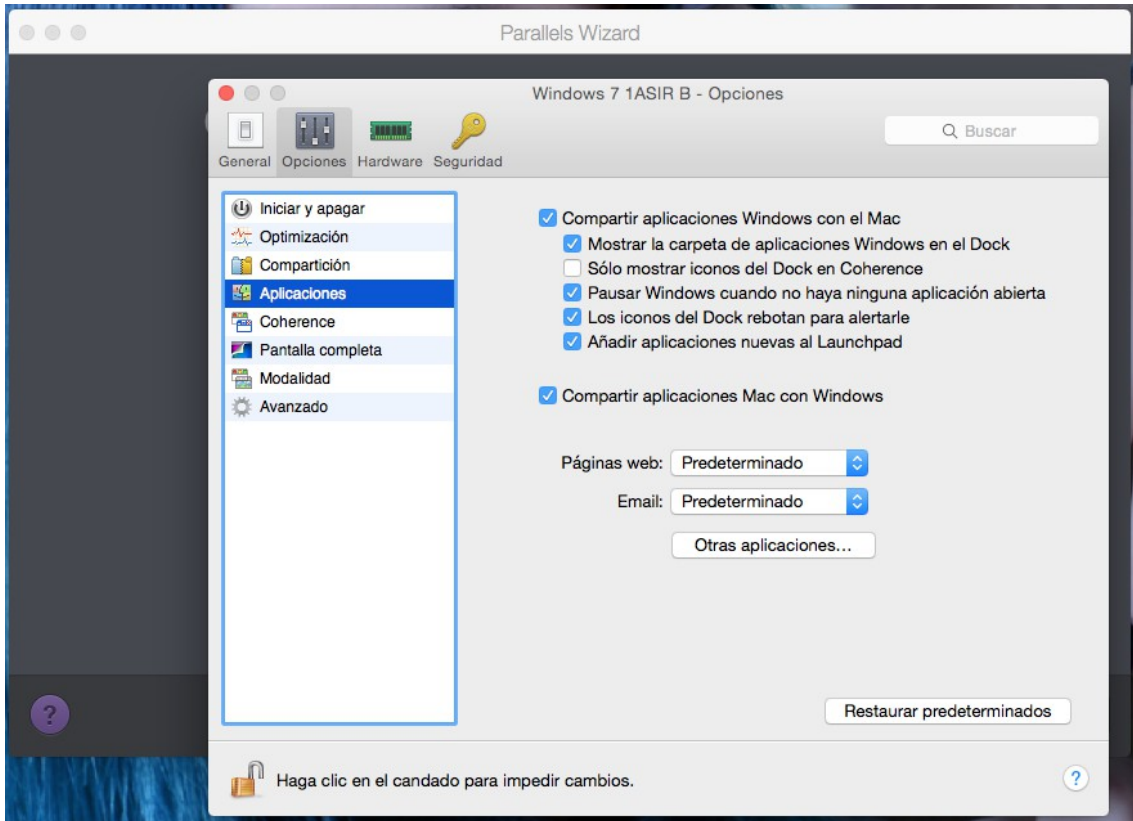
Parallels Wizard

Windows 7 1ASIR B - Opciones

General Opciones Hardware Seguridad

Buscar

Iniciar y apagar
Optimización
Compartición
Aplicaciones
Coherence
Pantalla completa
Modalidad
Avanzado

Compartir aplicaciones Windows con el Mac
Mostrar la carpeta de aplicaciones Windows en el Dock
Sólo mostrar iconos del Dock en Coherence
Pausar Windows cuando no haya ninguna aplicación abierta
Los iconos del Dock rebotan para alertarle
Añadir aplicaciones nuevas al Launchpad

Compartir aplicaciones Mac con Windows

Páginas web: Predeterminado
Email: Predeterminado
Otras aplicaciones...

?

Restaurar predeterminados

Haga clic en el candado para impedir cambios.

?